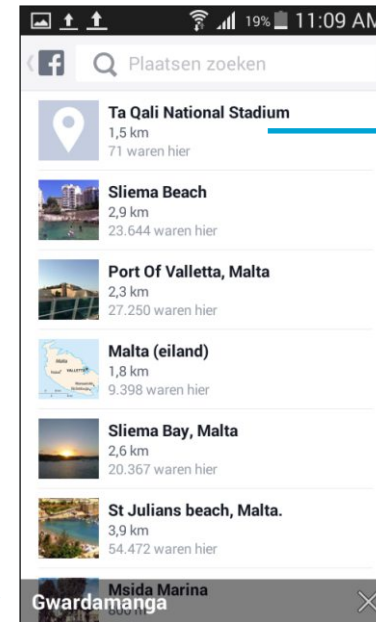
19% 11:09 AM

Plaatsen zoeken

Ta Qali National Stadium
1,5 km
71 waren hier

Sliema Beach
2,9 km
23.644 waren hier

Port Of Valletta, Malta
2,3 km
27.250 waren hier

Malta (eiland)
1,8 km
9.398 waren hier

Sliema Bay, Malta
2,6 km
20.367 waren hier

St Julians beach, Malta.
3,9 km
54.472 waren hier

Msida Marina

Gwardamanga